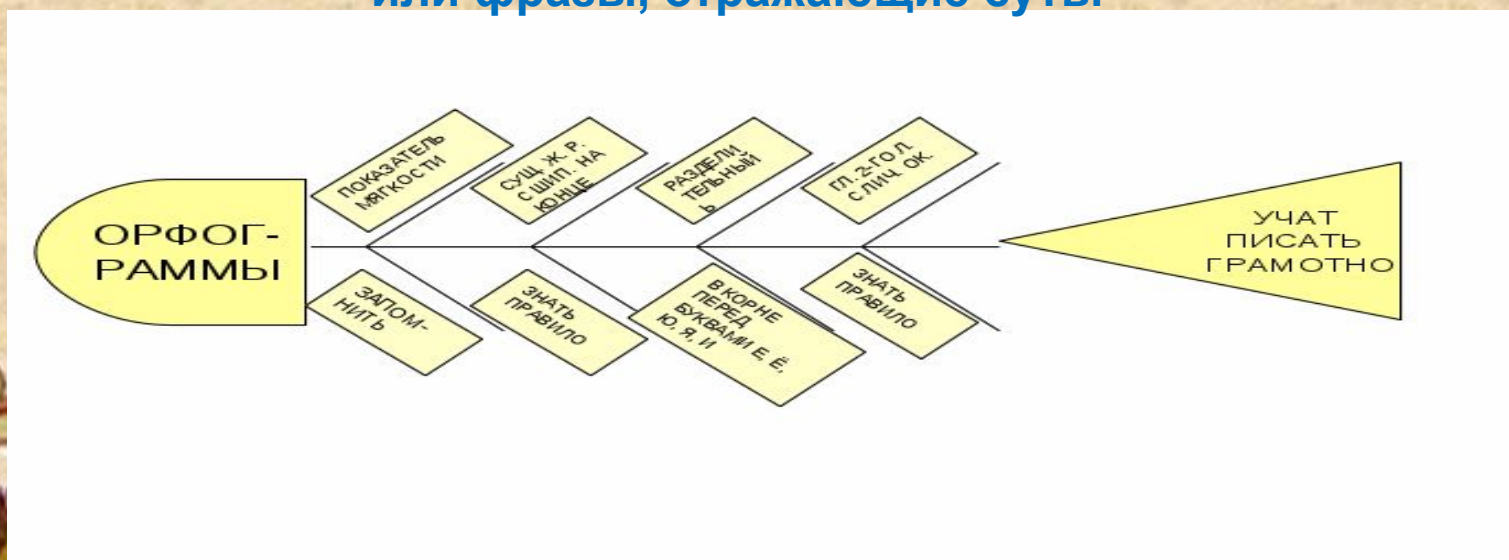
или фразы, отражающие суть.

ОРФОГРАММЫ

ПОКАЗАТЕЛЬ МЯГКОСТИ

СУЩ. Ж. Р. С ШИП. НА КОНЦЕ

РАЗДЕЛИТЕЛЬНЫЙ Ь

ГЛ. 2-ГО Л. С ЛИЧ. ОК.

ЗАПОМНИТЬ

ЗНАТЬ ПРАВИЛО

В КОРНЕ ПЕРЕД БУКВАМИ Е, Ё, Ю, Я, И

ЗНАТЬ ПРАВИЛО

УЧАТ ПИСАТЬ ГРАМОТНО